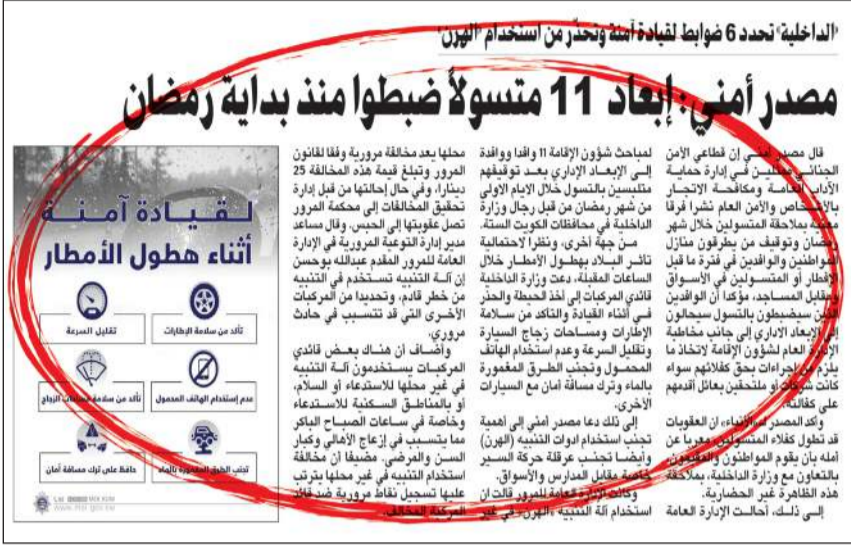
«الداخلية» تحدد 6 ضوابط لقيادة آمنة وتحذر من استخدام «الهرن»

مصدر أمني: إبعاد 11 متسولاً ضبطوا منذ بداية رمضان

قال مصدر أمني إن قطاعي الأمن الجنائي ممثلين في إدارة حماية الآداب العامة ومكافحة الاتجار بالأشخاص والأمن العام نشرا فرقاً معنية بملاحقة المتسولين خلال شهر رمضان وتوقيف من يطرقون منازل المواطنين والوافدين في فترة ما قبل الإفطار أو المتسولين في الأسواق ومقابل المساجد، مؤكداً أن الوافدين الذين سيضبطون بالتسول سيحالون إلى الإبعاد الإداري إلى جانب مخاطبة الإدارة العامة لشؤون الإقامة لاتخاذ ما يلزم من إجراءات بحق كفلائهم سواء كانت شركات أو ملتحقين بعائل أقدمهم على كفالته.

وأكد المصدر أن الأنباء إن العقوبات قد تطول كفلاء المتسولين معرباً عن أمله بأن يقوم المواطنون والمقيمون بالتعاون مع وزارة الداخلية، بملاحقة هذه الظاهرة غير الحضارية.

إلى ذلك، أحالت الإدارة العامة لمباحث شؤون الإقامة 11 وافداً ووافدة إلى الإبعاد الإداري بعد توقيفهم متلبسين بالتسول خلال الأيام الأولى من شهر رمضان من قبل رجال وزارة الداخلية في محافظات الكويت الستة.

من جهة أخرى، وتحسباً لاحتمالية تأثر البلاد بهطول الأمطار خلال الساعات المقبلة، دعت وزارة الداخلية قائدي المركبات إلى أخذ الحيطة والحذر في أثناء القيادة والتأكد من سلامة الإطارات ومساحات زجاج السيارة وتقليل السرعة وعدم استخدام الهاتف المحمول وتجنب الطرق المغمورة بالمياه وترك مسافة أمان مع السيارات الأخرى.

إلى ذلك دعا مصدر أمني إلى أهمية تجنب استخدام أدوات التنبيه (الهرن) وأيضاً تجنب عرقلة حركة السير خاصة مقابل المدارس والأسواق.

وكانت الإدارة العامة للمرور قالت إن استخدام آلة التنبيه «الهرن» في غير محلها يعد مخالفة مرورية وفقاً لقانون المرور وتبلغ قيمة هذه المخالفة 25 ديناراً، وفي حال إحالتها من قبل إدارة تحقيق المخالفات إلى محكمة المرور تصل عقوبتها إلى الحبس. وقال مساعد مدير إدارة التوعية المرورية في الإدارة العامة للمرور المقدم عبدالله بوحسن إن آلة التنبيه تستخدم في التنبيه من خطر قادم، وتحديداً من المركبات الأخرى التي قد تتسبب في حادث مروري.

وأضاف أن هناك بعض قائدي المركبات يستخدمون آلة التنبيه في غير محلها للاستعراض أو السلام، أو بالمناطق السكنية للاستدعاء وخاصة في ساعات الصباح الباكر مما يتسبب في إزعاج الأهالي وكبار السن والمرضى. مضيفاً أن مخالفة استخدام التنبيه في غير محلها يترتب عليها تسجيل نقاط مرورية ضد قائد المركبة المخالف.

لقيادة آمنة
أثناء هطول الأمطار
تأكد من سلامة الإطارات
تقليل السرعة
عدم استخدام الهاتف المحمول
تأكد من سلامة مساحات الزجاج
تجنب الطرق المغمورة بالمياه
حافظ على ترك مسافة أمان
www.moi.gov.kw